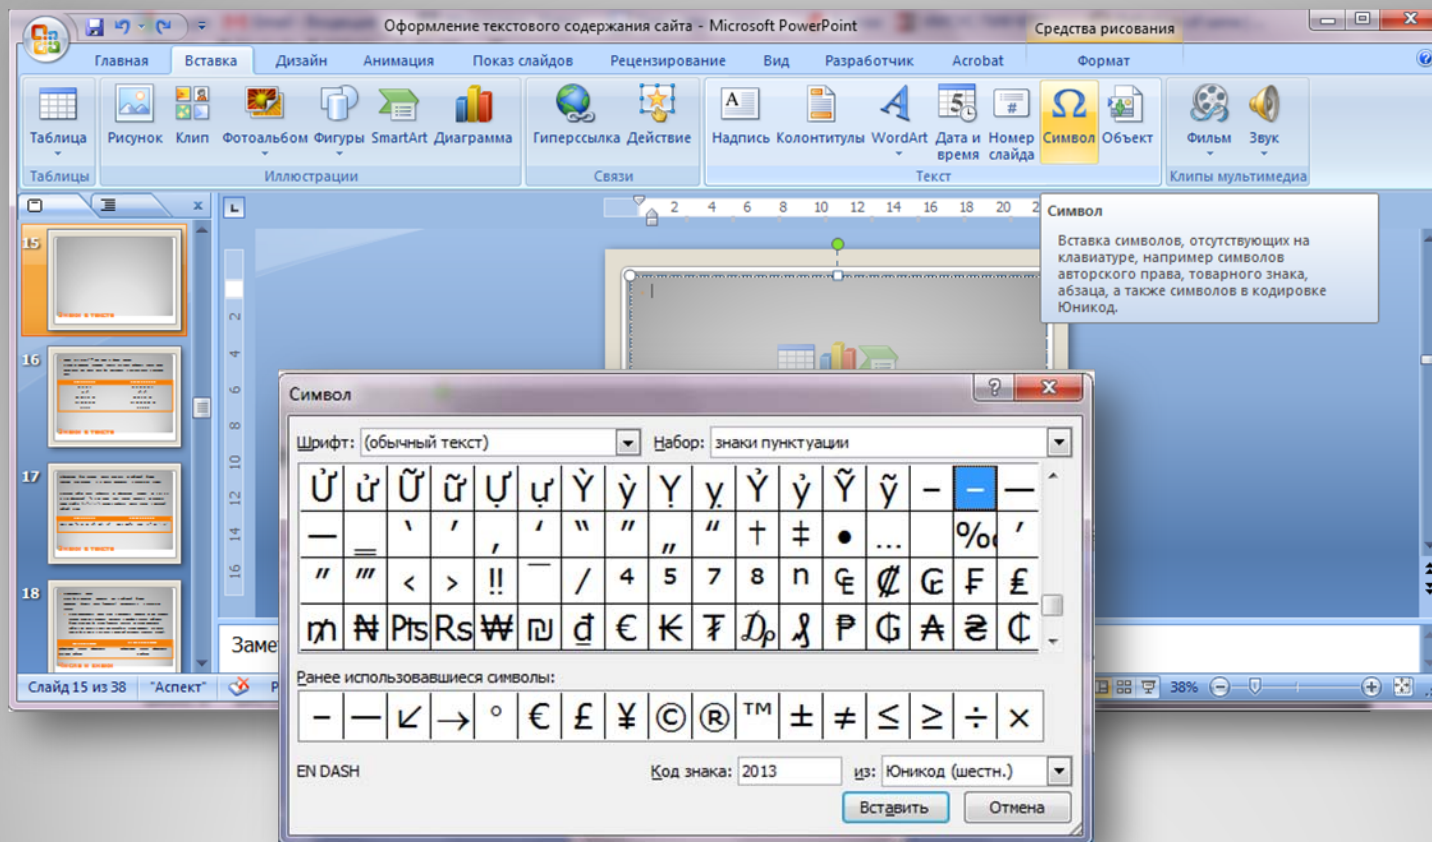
Оформление текстового содержания сайта - Microsoft PowerPoint

Средства рисования

Главная Вставка Дизайн Анимация Показ слайдов Рецензирование Вид Разработчик Acrobat Формат

Таблица Рисунок Клип Фотоальбом Фигуры SmartArt Диаграмма Гиперссылка Действие Надпись Колонтитулы WordArt Дата и время Номер слайда Символ Объект Фильм Звук

Таблицы Иллюстрации Связи Текст Клипы мультимедиа

Символ

Вставка символов, отсутствующих на клавиатуре, например символов авторского права, товарного знака, абзаца, а также символов в кодировке Юникод.

15 16 17 18

Заме

Слайд 15 из 38 "Аспект" 38%

Символ

Шрифт: (обычный текст) Набор: знаки пунктуации

| Ử | ử | Ữ | ữ | Ự | ự | Ỳ | ỳ | Ỵ | ỵ | Ỷ | ỷ | Ỹ | ỹ | ‒ | – | — |
|---|---|---|---|---|---|---|---|---|---|---|---|---|---|---|---|---|
| ― | ‗ | ‘ | ’ | ‚ | ‛ | “ | ” | „ | ‟ | † | ‡ | • | … | | ‰ | ′ |
| ″ | ‴ | ‹ | › | ‼ | ‾ | ⁄ | ⁴ | ⁵ | ⁷ | ⁸ | ⁿ | ₠ | ₡ | ₢ | ₣ | ₤ |
| ₥ | ₦ | ₧ | ₨ | ₩ | ₪ | ₫ | € | ₭ | ₮ | ₯ | ₰ | ₱ | ₲ | ₳ | ₴ | ₵ |

Ранее использовавшиеся символы:

| – | — | ↙ | → | ° | € | £ | ¥ | © | ® | ™ | ± | ≠ | ≤ | ≥ | ÷ | × |
|---|---|---|---|---|---|---|---|---|---|---|---|---|---|---|---|---|

EN DASH Код знака: 2013 из: Юникод (шестн.)

Вставить Отмена